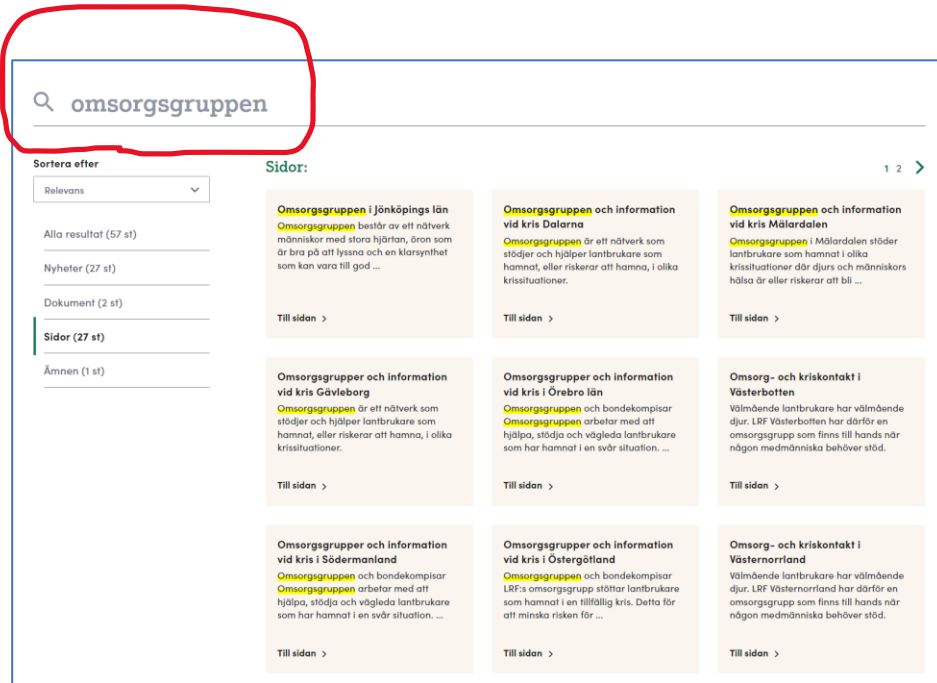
omsorgsgruppen

Sortera efter

Relevans

Alla resultat (57 st)

Nyheter (27 st)

Dokument (2 st)

Sidor (27 st)

Ämnen (1 st)

Sidor:

1 2

Omsorgsgruppen i Jönköpings län
Omsorgsgruppen består av ett nätverk människor med stora hjärtan, öron som är bra på att lyssna och en klarsynthet som kan vara till god ...

Till sidan

Omsorgsgruppen och information vid kris Dalarna
Omsorgsgruppen är ett nätverk som stödjer och hjälper lantbrukare som hamnat, eller riskerar att hamna, i olika krissituationer.

Till sidan

Omsorgsgruppen och information vid kris Mälardalen
Omsorgsgruppen i Mälardalen stöder lantbrukare som hamnat i olika krissituationer där djurs och människors hälsa är eller riskerar att bli ...

Till sidan

Omsorgsgrupper och information vid kris Gävleborg
Omsorgsgruppen är ett nätverk som stödjer och hjälper lantbrukare som hamnat, eller riskerar att hamna, i olika krissituationer.

Till sidan

Omsorgsgrupper och information vid kris i Örebro län
Omsorgsgruppen och bondekompisar Omsorgsgruppen arbetar med att hjälpa, stödja och vägleda lantbrukare som har hamnat i en svår situation. ...

Till sidan

Omsorg- och kriskontakt i Västerbotten
Välmående lantbrukare har välmående djur. LRF Västerbotten har därför en omsorgsgrupp som finns till hands när någon medmänniska behöver stöd.

Till sidan

Omsorgsgrupper och information vid kris i Södermanland
Omsorgsgruppen och bondekompisar Omsorgsgruppen arbetar med att hjälpa, stödja och vägleda lantbrukare som har hamnat i en svår situation. ...

Till sidan

Omsorgsgrupper och information vid kris i Östergötland
Omsorgsgruppen och bondekompisar LRF:s omsorgsgrupp stöttar lantbrukare som hamnat i en tillfällig kris. Detta för att minska risken för ...

Till sidan

Omsorg- och kriskontakt i Västernorrland
Välmående lantbrukare har välmående djur. LRF Västernorrland har därför en omsorgsgrupp som finns till hands när någon medmänniska behöver stöd.

Till sidan